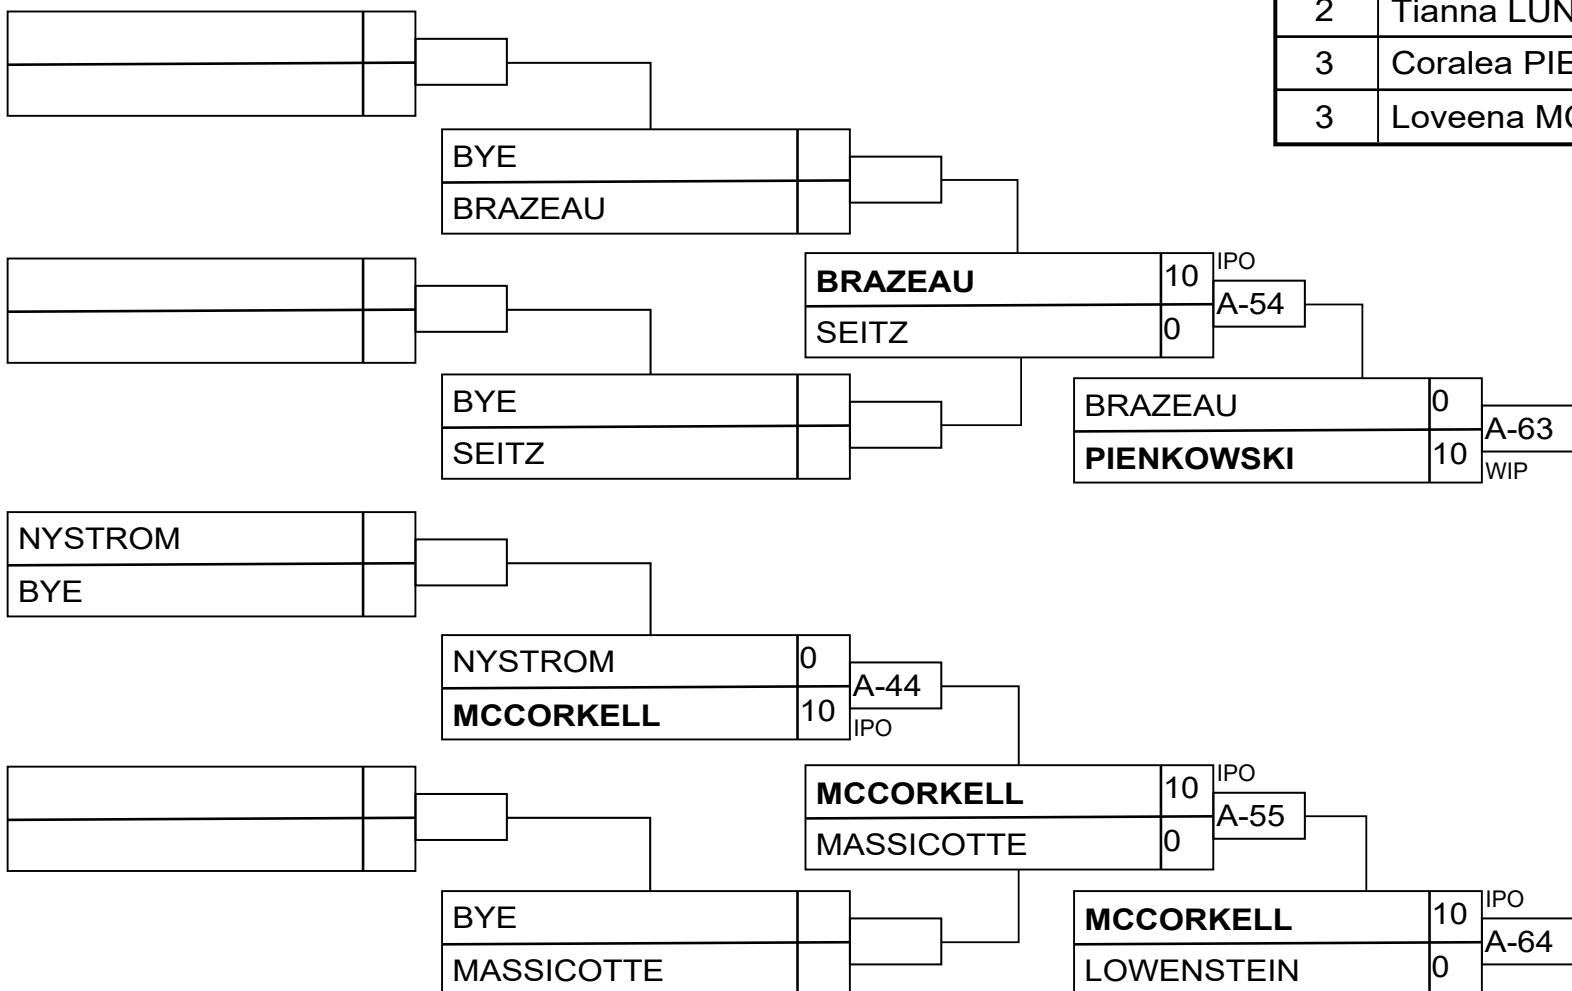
| 2 | Tianna LUN |
|---|---|
| 3 | Coralea PIE |
| 3 | Loveena MC |

BYE
BRAZEAU

BRAZEAU 10
SEITZ 0
IPO
A-54

BYE
SEITZ

BRAZEAU 0
PIENKOWSKI 10
A-63
WIP

NYSTROM
BYE

NYSTROM 0
MCCORKELL 10
A-44
IPO

MCCORKELL 10
MASSICOTTE 0
IPO
A-55

BYE
MASSICOTTE

MCCORKELL 10
LOWENSTEIN 0
IPO
A-64